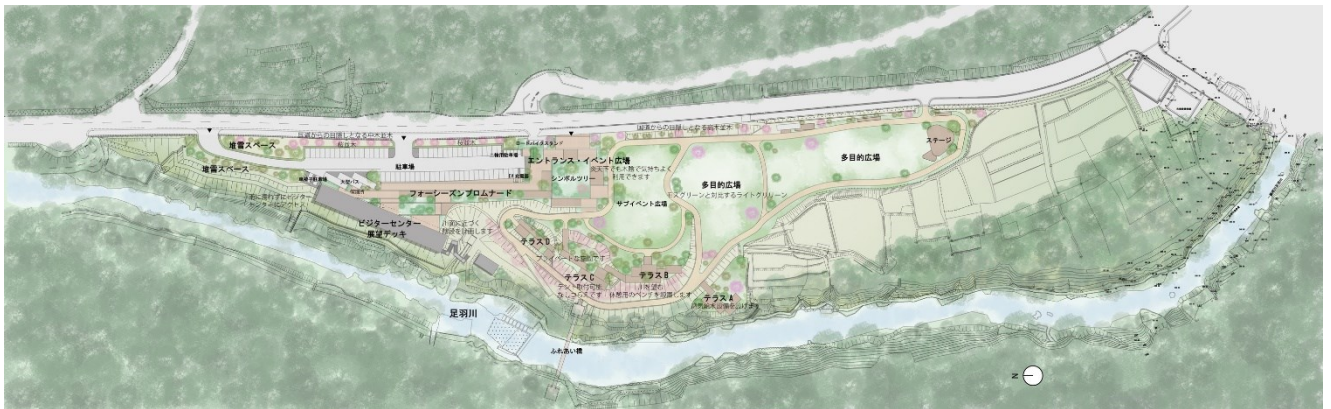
堆雪スペース
堆雪スペース
駐車場
エントランス・イベント広場
シンボルツリー
フォーシーズンプロムナード
ビジターセンター
展望デッキ
多目的広場
多目的広場
サブイベント広場
ステージ
テラスD
テラスC
テラスB
テラスA
足羽川
ふれあい橋
N